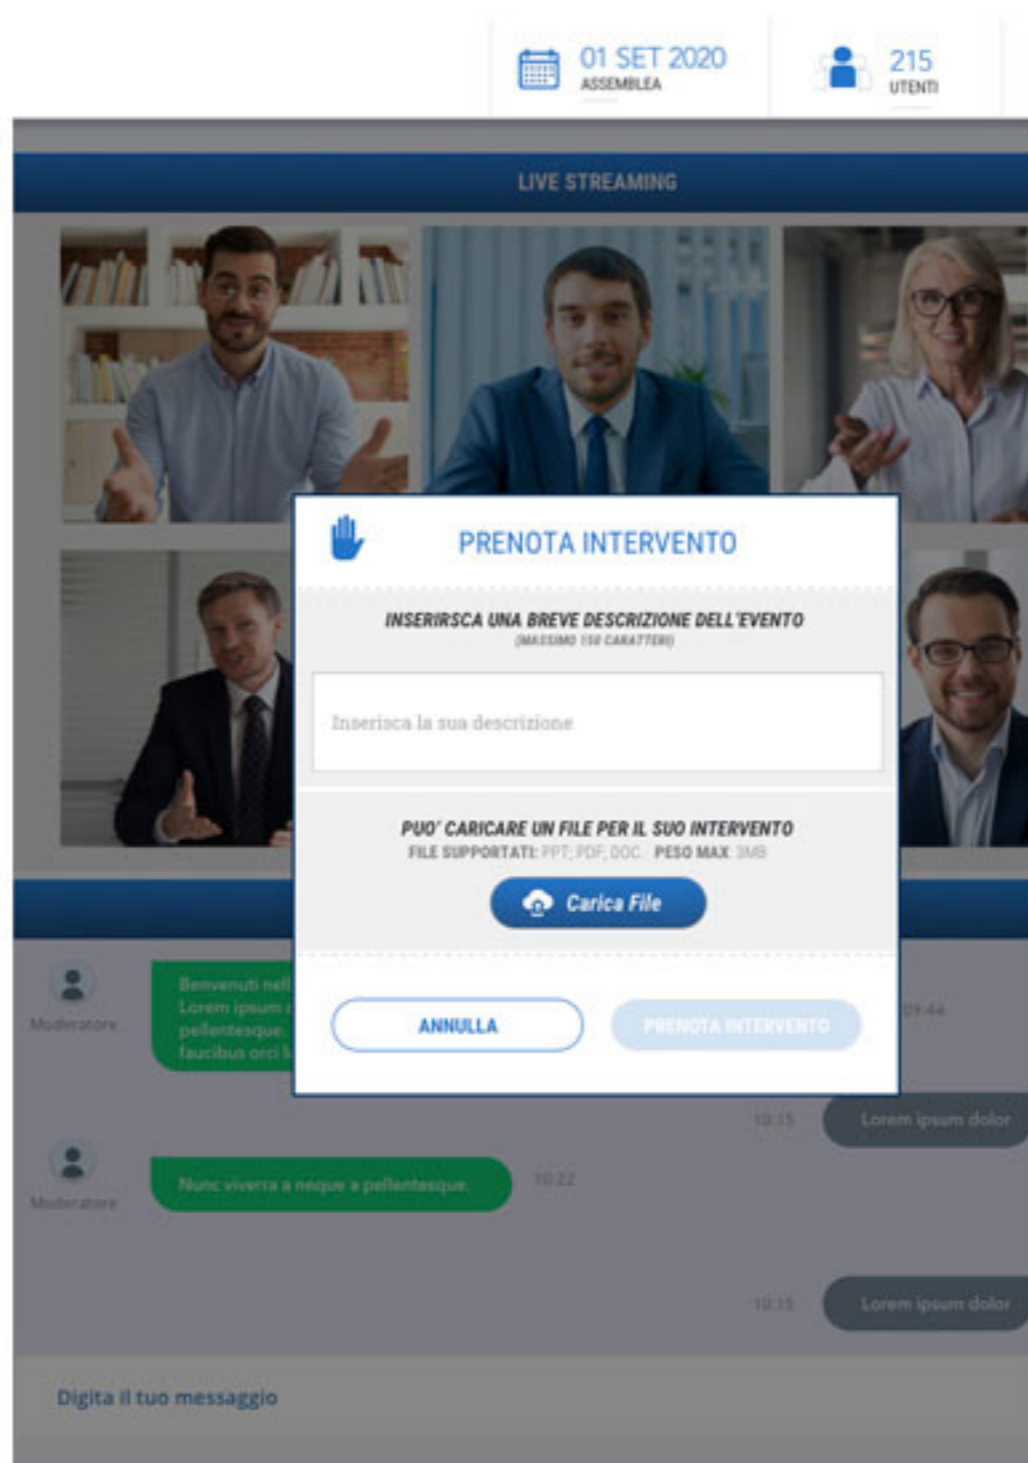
01 SET 2020
ASSEMBLEA

215
UTENTI

LIVE STREAMING

PRENOTA INTERVENTO

INSERIRSCA UNA BREVE DESCRIZIONE DELL'EVENTO
(MASSIMO 150 CARATTERI)

Inserisca la sua descrizione

PUO' CARICARE UN FILE PER IL SUO INTERVENTO
FILE SUPPORTATI: PPT, PDF, DOC. PESO MAX: 3MB

Carica File

ANNULLA

PRENOTA INTERVENTO

Moderatore

Benvenuti nell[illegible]
Lorem ipsum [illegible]
pellentesque.
faucibus orci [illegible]

10:44

10:15

Lorem ipsum dolor

Moderatore

Nunc viverra a neque a pellentesque.

10:22

10:15

Lorem ipsum dolor

Digita il tuo messaggio